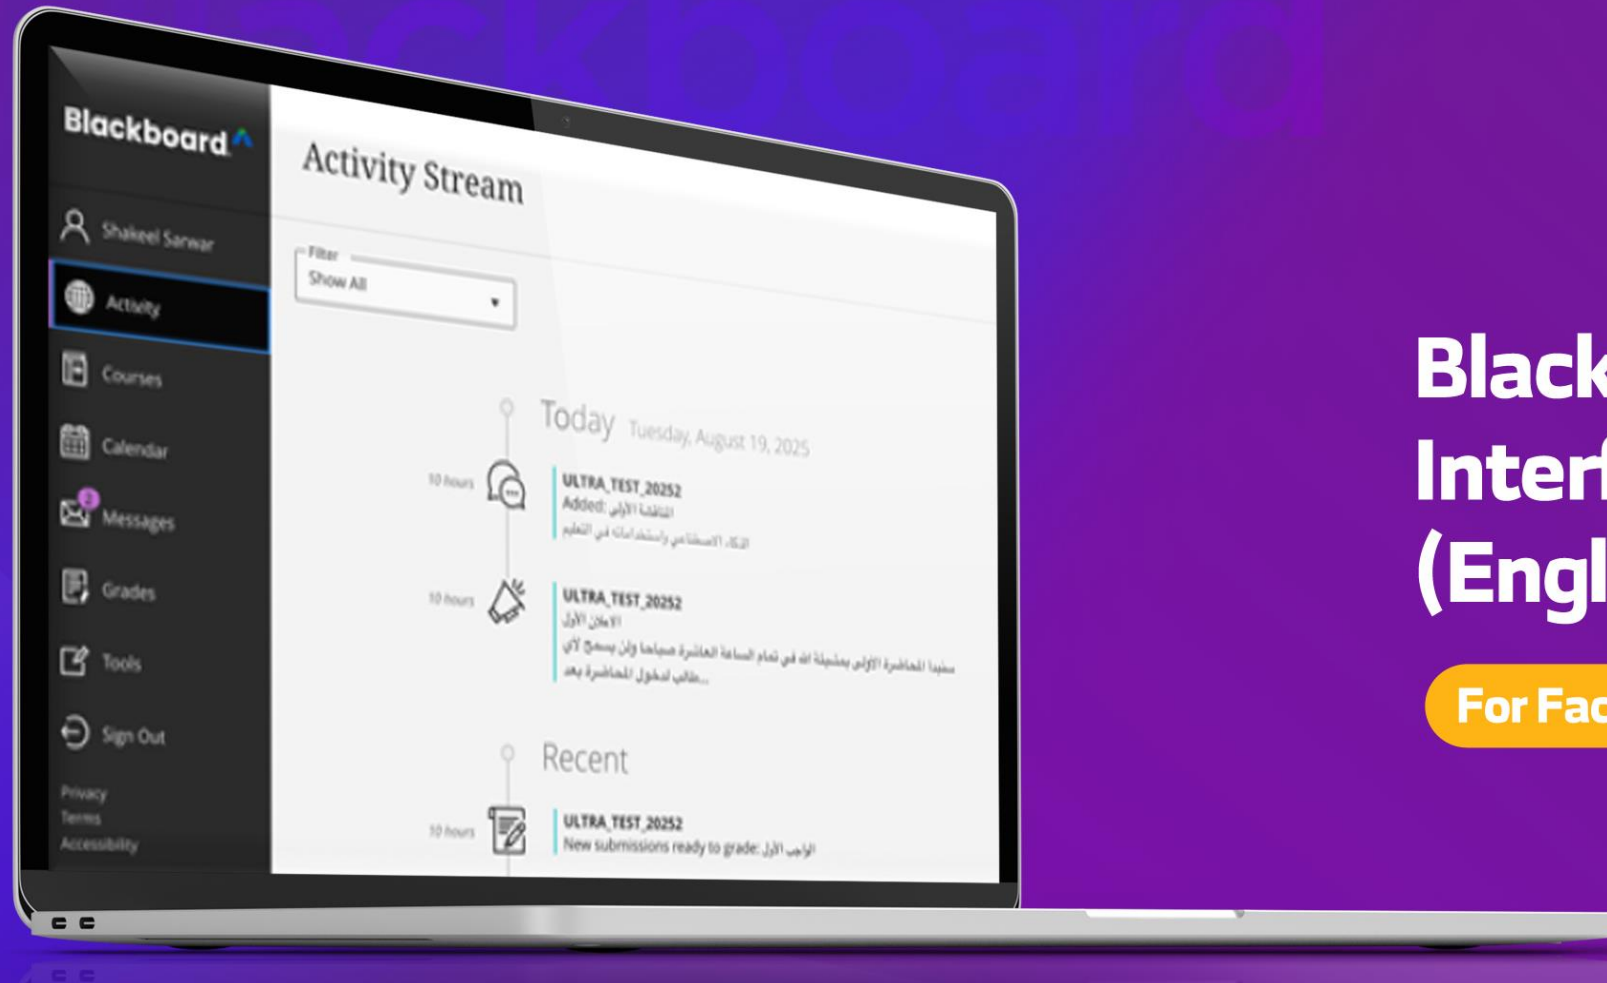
Blackboard

Shakeel Sarwar
Activity
Courses
Calendar
2
Messages
Grades
Tools
Sign Out

Privacy
Terms
Accessibility

Activity Stream

Filter
Show All

Today Tuesday, August 19, 2025

10 hours
ULTRA_TEST_20252
Added: المناقشة الأولى
الذكاء الاصطناعي واستخداماته في التعليم

10 hours
ULTRA_TEST_20252
الاعلان الأول
سنبدأ المحاضرة الأولى بمشيئة الله في تمام الساعة العاشرة صباحا ولن يسمح لأي طالب لدخول المحاضرة بعد...

Recent

10 hours
ULTRA_TEST_20252
New submissions ready to grade: الواجب الأول

Black
Interf
(Engl

For Fac